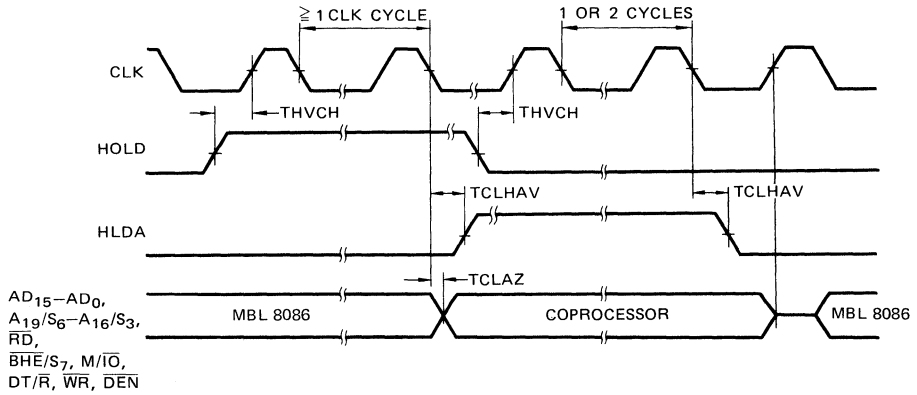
$\geqq$ 1 CLK CYCLE

1 OR 2 CYCLES

CLK

THVCH

THVCH

HOLD

TCLHAV

TCLHAV

HLDA

TCLAZ

$AD_{15}$–$AD_0$, $A_{19}/S_6$–$A_{16}/S_3$, $\overline{RD}$, $\overline{BHE}/S_7$, $M/\overline{IO}$, $DT/\overline{R}$, $\overline{WR}$, $\overline{DEN}$

MBL 8086

COPROCESSOR

MBL 8086